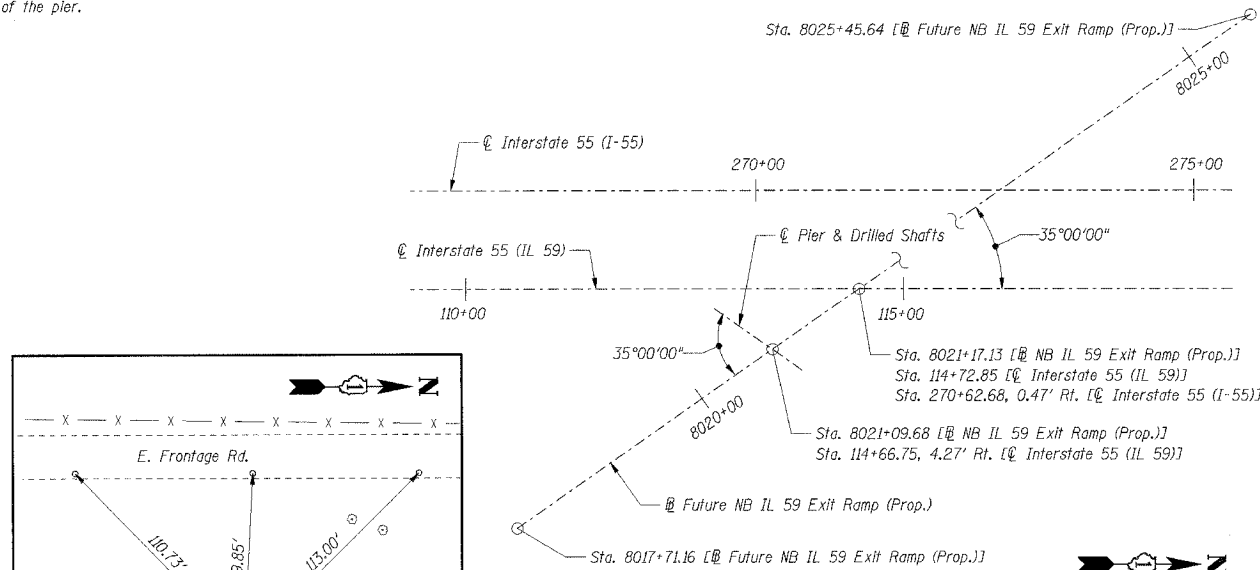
of the pier.

Sta. 8025+45.64 [℔ Future NB IL 59 Exit Ramp (Prop.)]

8025+00

℄ Interstate 55 (I-55)

270+00

275+00

℄ Pier & Drilled Shafts

35°00'00"

℄ Interstate 55 (IL 59)

110+00

115+00

35°00'00"

Sta. 8021+17.13 [℔ NB IL 59 Exit Ramp (Prop.)]
Sta. 114+72.85 [℄ Interstate 55 (IL 59)]
Sta. 270+62.68, 0.47' Rt. [℄ Interstate 55 (I-55)]

8020+00

Sta. 8021+09.68 [℔ NB IL 59 Exit Ramp (Prop.)]
Sta. 114+66.75, 4.27' Rt. [℄ Interstate 55 (IL 59)]

℔ Future NB IL 59 Exit Ramp (Prop.)

Sta. 8017+71.16 [℔ Future NB IL 59 Exit Ramp (Prop.)]

N

N

E. Frontage Rd.

110.73'

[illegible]3.85'

113.00'